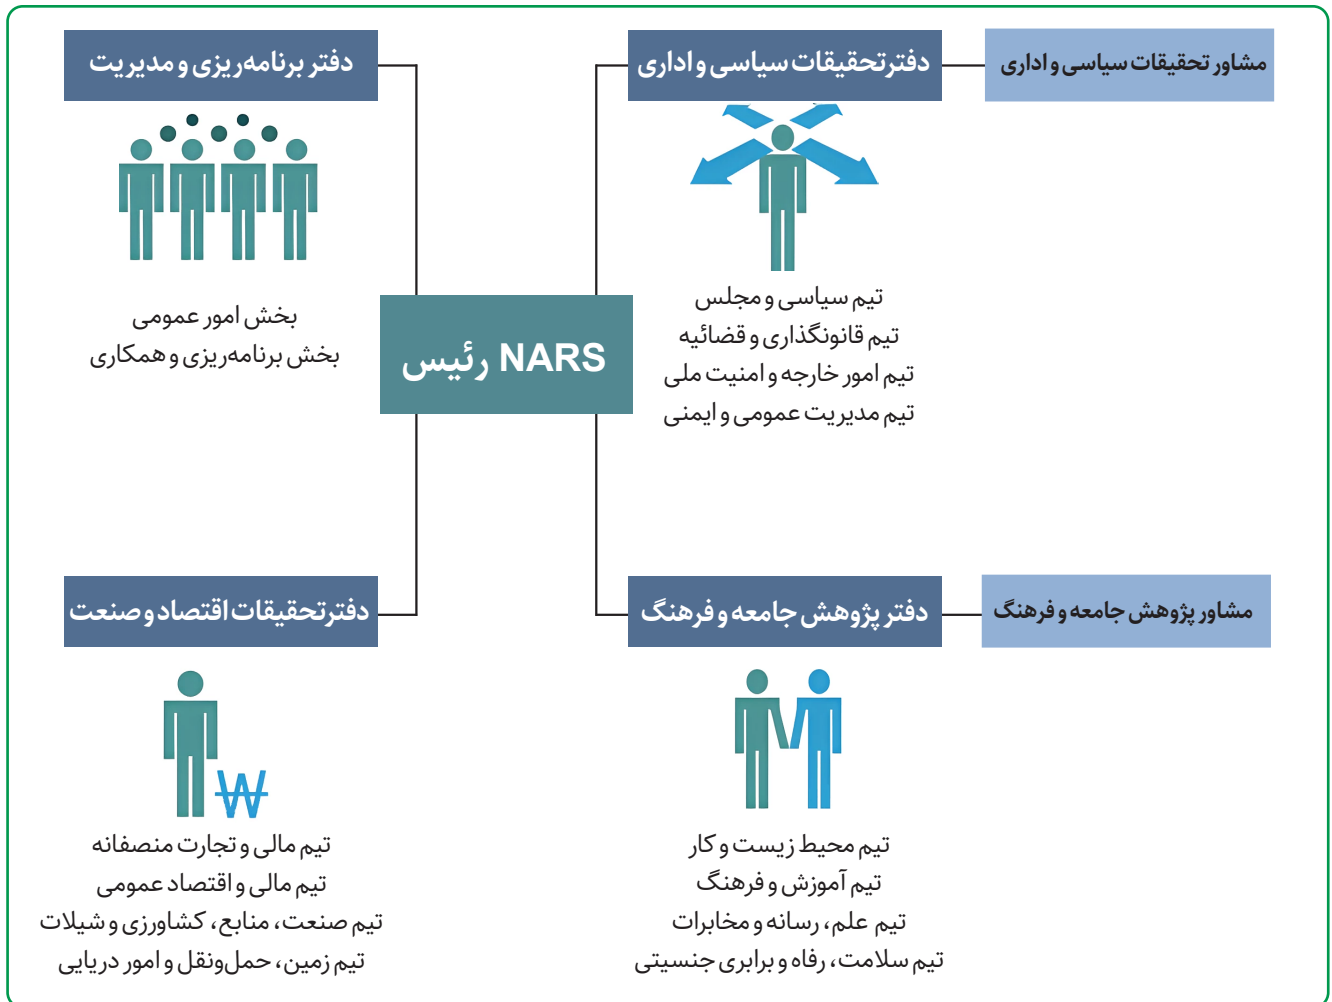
دفتر برنامه‌ریزی و مدیریت

بخش امور عمومی
بخش برنامه‌ریزی و همکاری

دفتر تحقیقات سیاسی و اداری

مشاور تحقیقات سیاسی و اداری

تیم سیاسی و مجلس
تیم قانونگذاری و قضائیه
تیم امور خارجه و امنیت ملی
تیم مدیریت عمومی و ایمنی

NARS رئیس

دفتر تحقیقات اقتصاد و صنعت

₩

تیم مالی و تجارت منصفانه
تیم مالی و اقتصاد عمومی
تیم صنعت، منابع، کشاورزی و شیلات
تیم زمین، حمل‌ونقل و امور دریایی

دفتر پژوهش جامعه و فرهنگ

مشاور پژوهش جامعه و فرهنگ

تیم محیط زیست و کار
تیم آموزش و فرهنگ
تیم علم، رسانه و مخابرات
تیم سلامت، رفاه و برابری جنسیتی